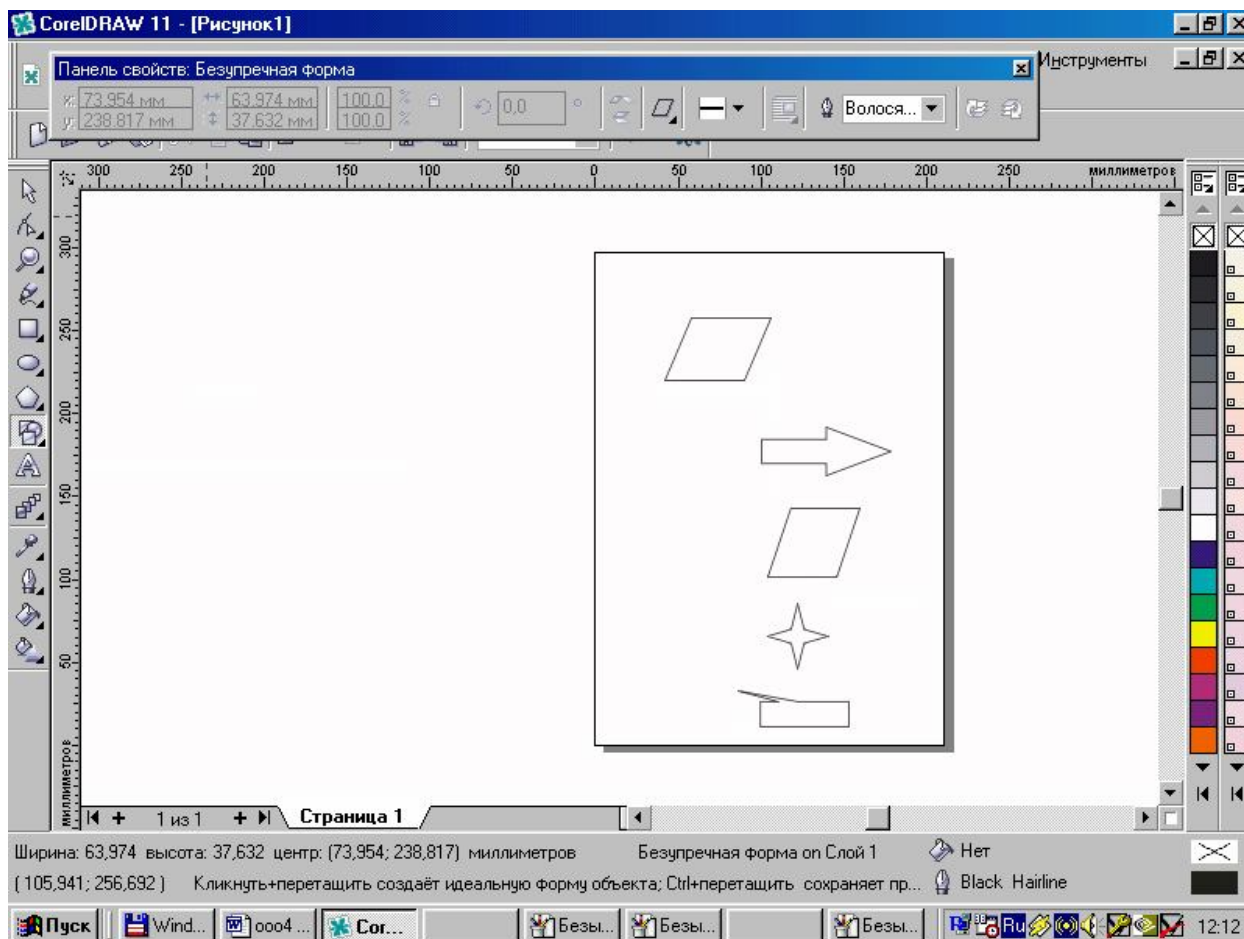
CorelDRAW 11 - [Рисунок1]

Панель свойств: Безупречная форма

Инструменты

x: 73,954 мм
y: 238,817 мм
63,974 мм
37,632 мм
100,0 %
100,0 %
0,0 °
Волося...

300 250 200 150 100 50 0 50 100 150 200 250 миллиметров

300
250
200
150
100
50
миллиметров

1 из 1
Страница 1

Ширина: 63,974 высота: 37,632 центр: (73,954; 238,817) миллиметров
Безупречная форма on Слой 1
Нет
( 105,941; 256,692 ) Кликнуть+перетащить создаёт идеальную форму объекта; Ctrl+перетащить сохраняет пр...
Black Hairline

Пуск
Wind...
ооо4 ...
Cor...
Безы...
Безы...
Безы...
Ru
12:12